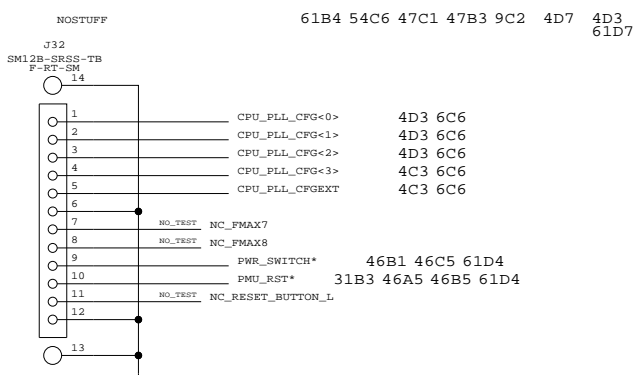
NOSTUFF

61B4 54C6 47C1 47B3 9C2 4D7 4D3 61D7

J32
SM12B-SRSS-TB
F-RT-SM

14

1 CPU_PLL_CFG<0> 4D3 6C6
2 CPU_PLL_CFG<1> 4D3 6C6
3 CPU_PLL_CFG<2> 4D3 6C6
4 CPU_PLL_CFG<3> 4C3 6C6
5 CPU_PLL_CFGEXT 4C3 6C6
6
7 NO_TEST NC_FMAX7
8 NO_TEST NC_FMAX8
9 PWR_SWITCH* 46B1 46C5 61D4
10 PMU_RST* 31B3 46A5 46B5 61D4
11 NO_TEST NC_RESET_BUTTON_L
12

13